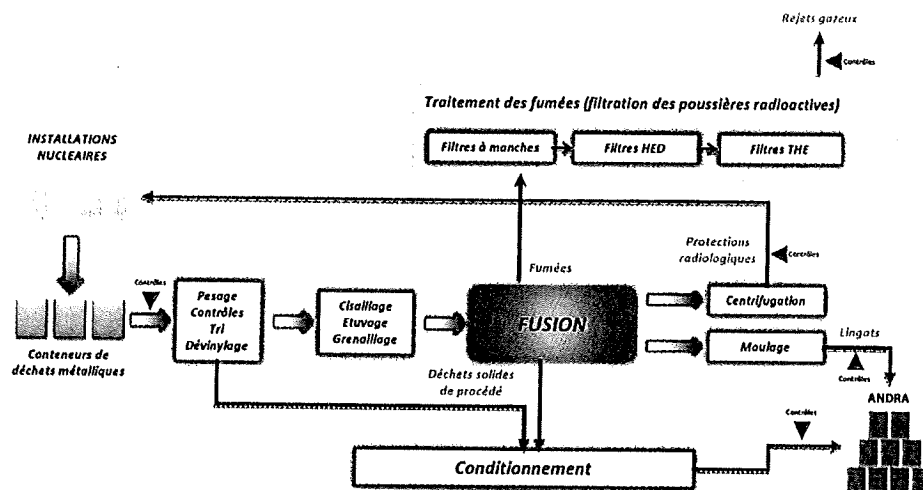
Rejets gazeux

Contrôles

Traitement des fumées (filtration des poussières radioactives)

INSTALLATIONS NUCLEAIRES

Filtres à manches

Filtres HED

Filtres THE

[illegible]

Protections radiologiques

Contrôles

Fumées

Contrôles

Pesage Contrôles Tri Dévinylage

Cisaillage Etuvage Grenaillage

FUSION

Centrifugation

Conteneurs de déchets métalliques

Moulage

Lingots

Déchets solides de procédé

Contrôles

ANDRA

Contrôles

Conditionnement